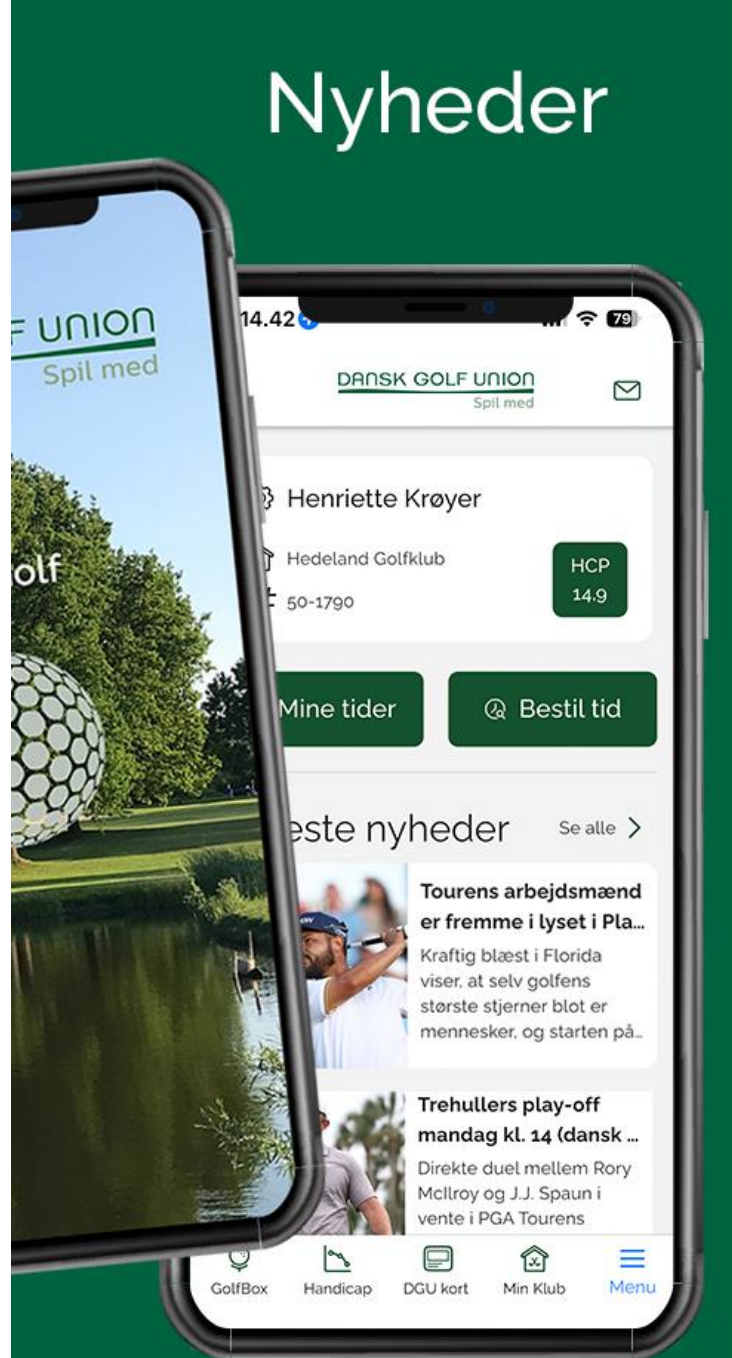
Nyheder

F UNION
Spil med

olf

14.42 79

DANSK GOLF UNION
Spil med

Henriette Krøyer

Hedeland Golfklub

50-1790

HCP
14.9

Mine tider

Bestil tid

este nyheder

Se alle

Tourens arbejdsmænd er fremme i lyset i Pla...
Kraftig blæst i Florida viser, at selv golfens største stjerner blot er mennesker, og starten på...

Trehullers play-off mandag kl. 14 (dansk ...
Direkte duel mellem Rory McIlroy og J.J. Spaun i vente i PGA Tourens

GolfBox
Handicap
DGU kort
Min Klub
Menu